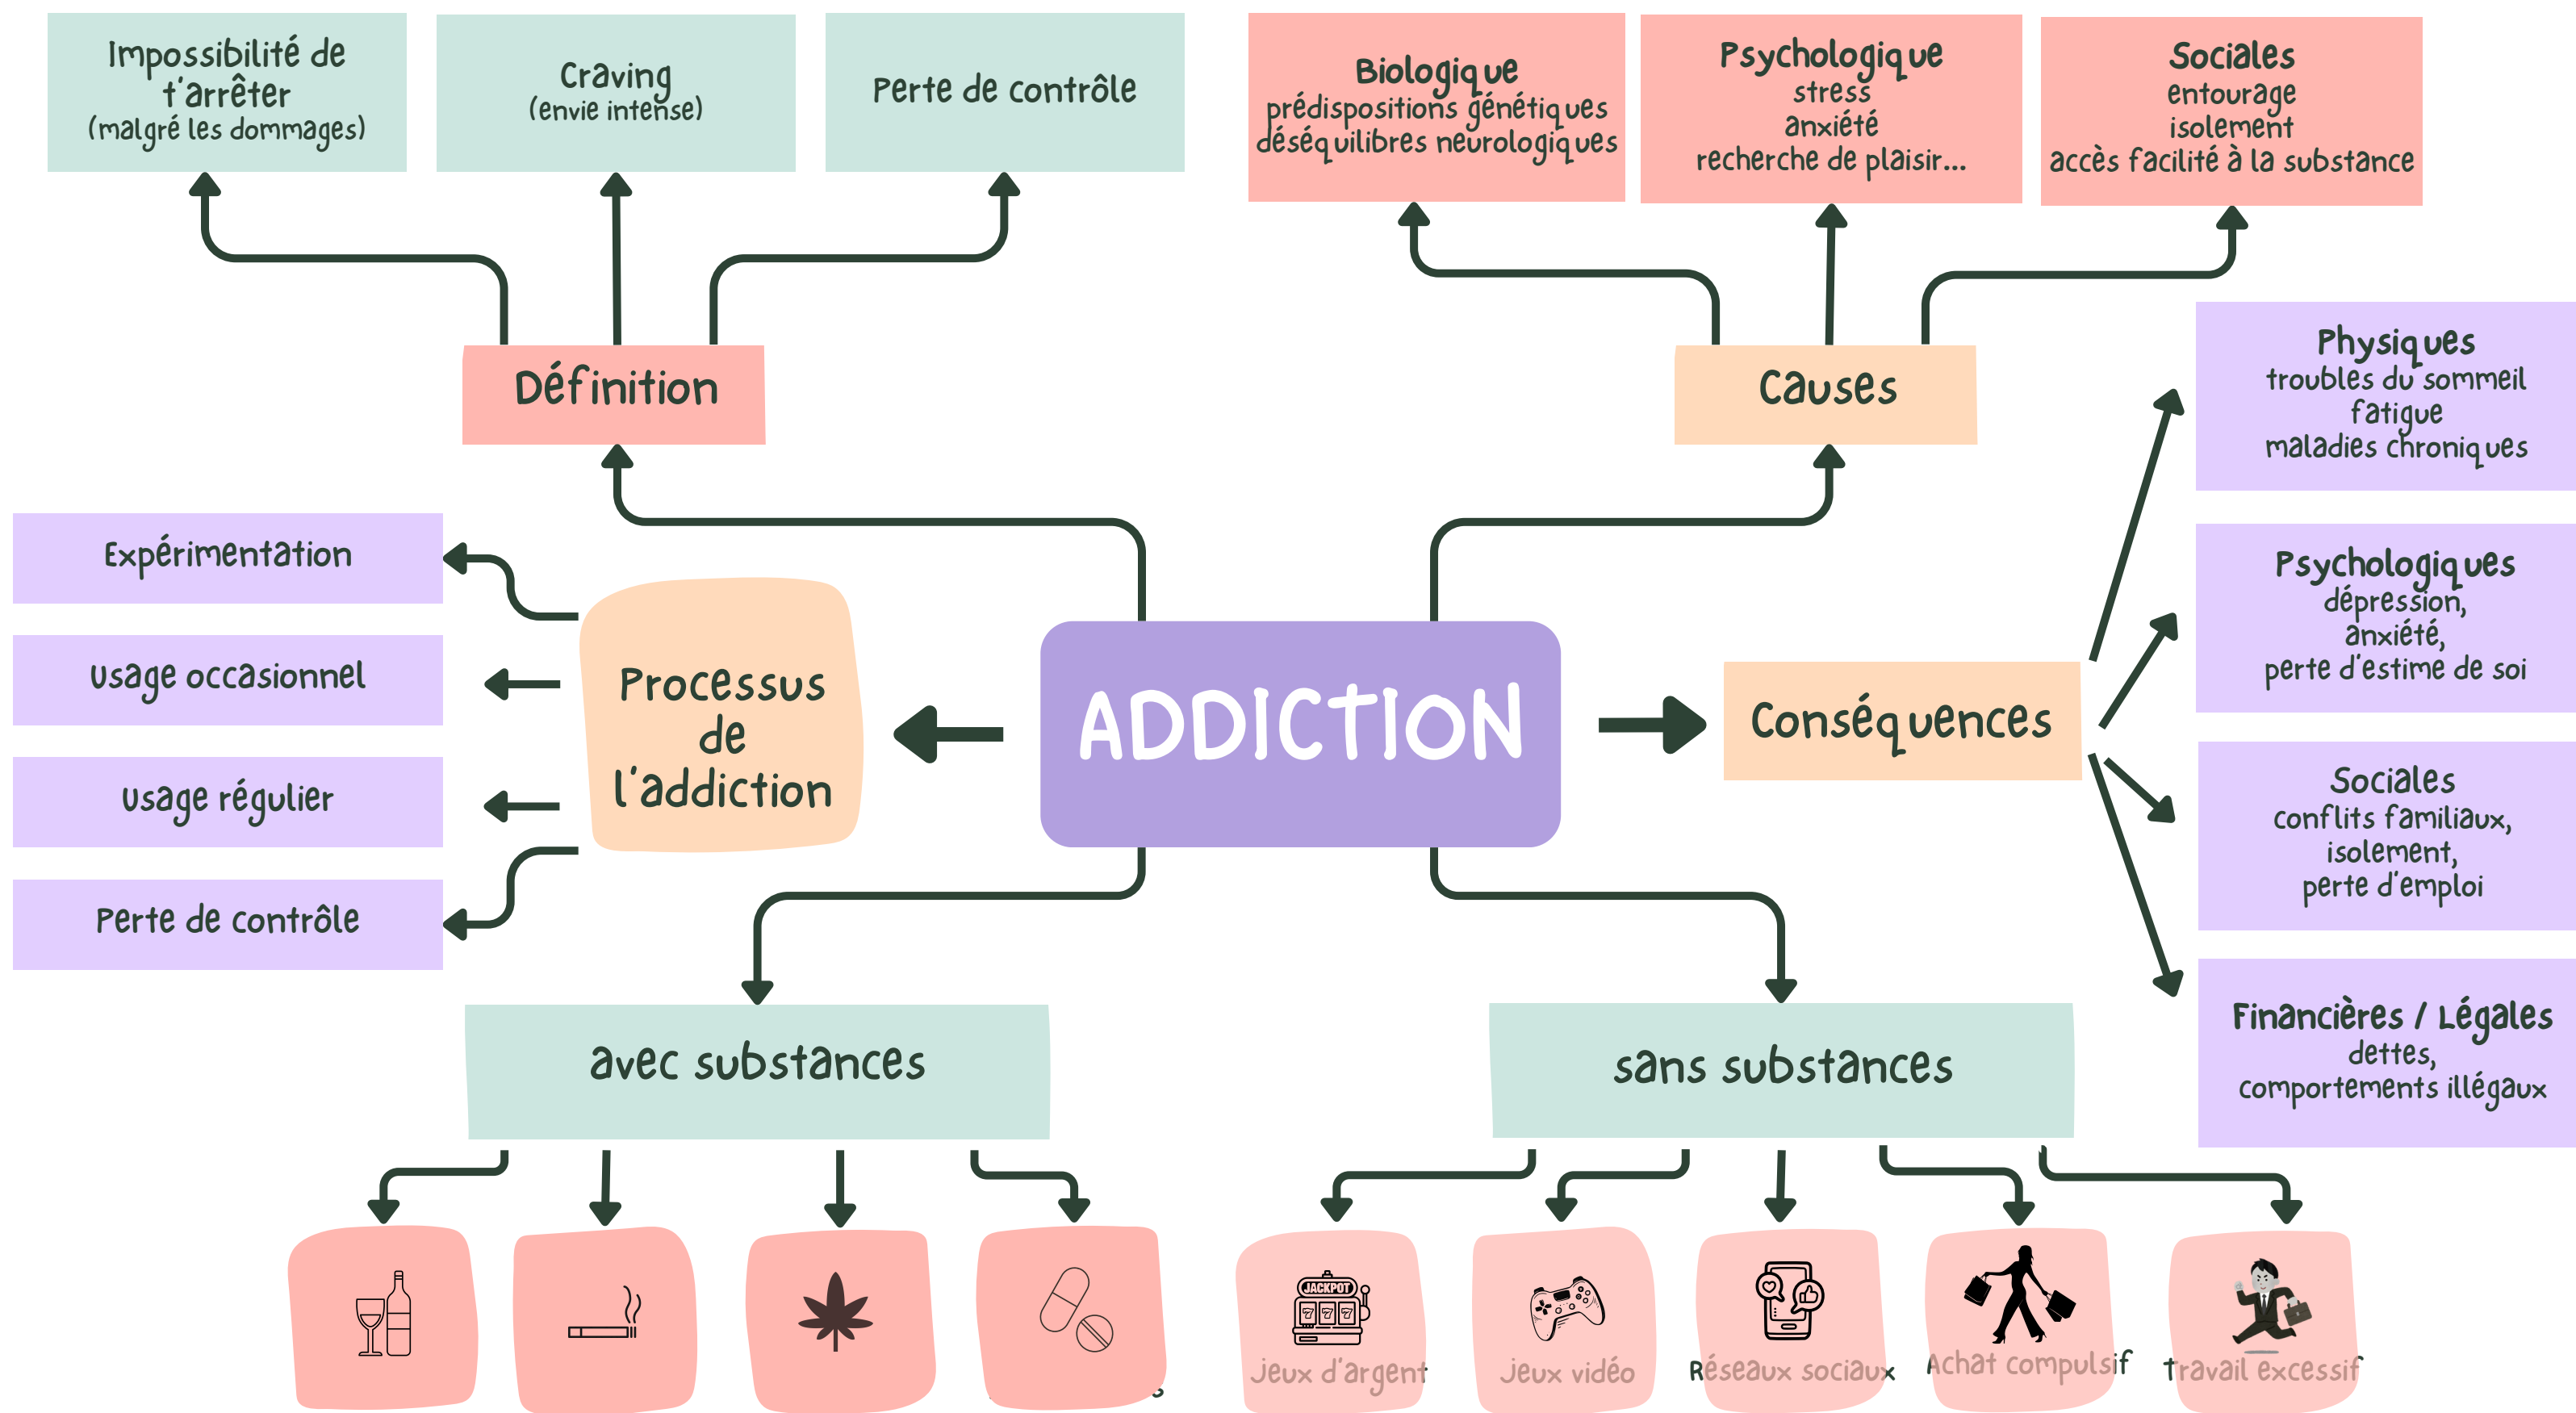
Impossibilité de t'arrêter
(malgré les dommages)

Craving
(envie intense)

Perte de contrôle

Biologique
prédispositions génétiques
déséquilibres neurologiques

Psychologique
stress
anxiété
recherche de plaisir...

Sociales
entourage
isolement
accès facilité à la substance

Définition

Causes

Physiques
troubles du sommeil
fatigue
maladies chroniques

Expérimentation

Usage occasionnel

Usage régulier

Perte de contrôle

Processus de l'addiction

ADDICTION

Conséquences

Psychologiques
dépression,
anxiété,
perte d'estime de soi

Sociales
conflits familiaux,
isolement,
perte d'emploi

Financières / Légales
dettes,
comportements illégaux

avec substances

sans substances

JACKPOT

Jeux d'argent

Jeux vidéo

Réseaux sociaux

Achat compulsif

Travail excessif